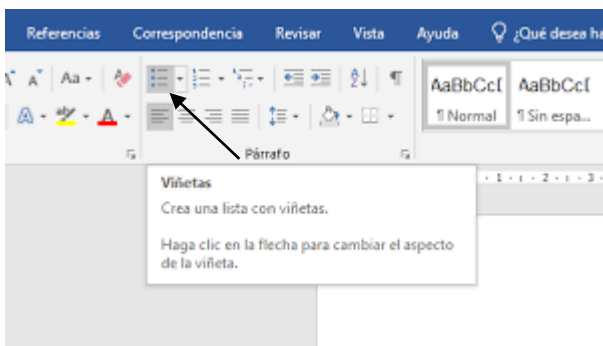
Referencias Correspondencia Revisar Vista Ayuda ¿Qué desea ha

Aa

AaBbCcI AaBbCcI
¶ Normal ¶ Sin espa...

Párrafo

Viñetas
Crea una lista con viñetas.

Haga clic en la flecha para cambiar el aspecto de la viñeta.

· 1 · · · 2 · · · 3 ·